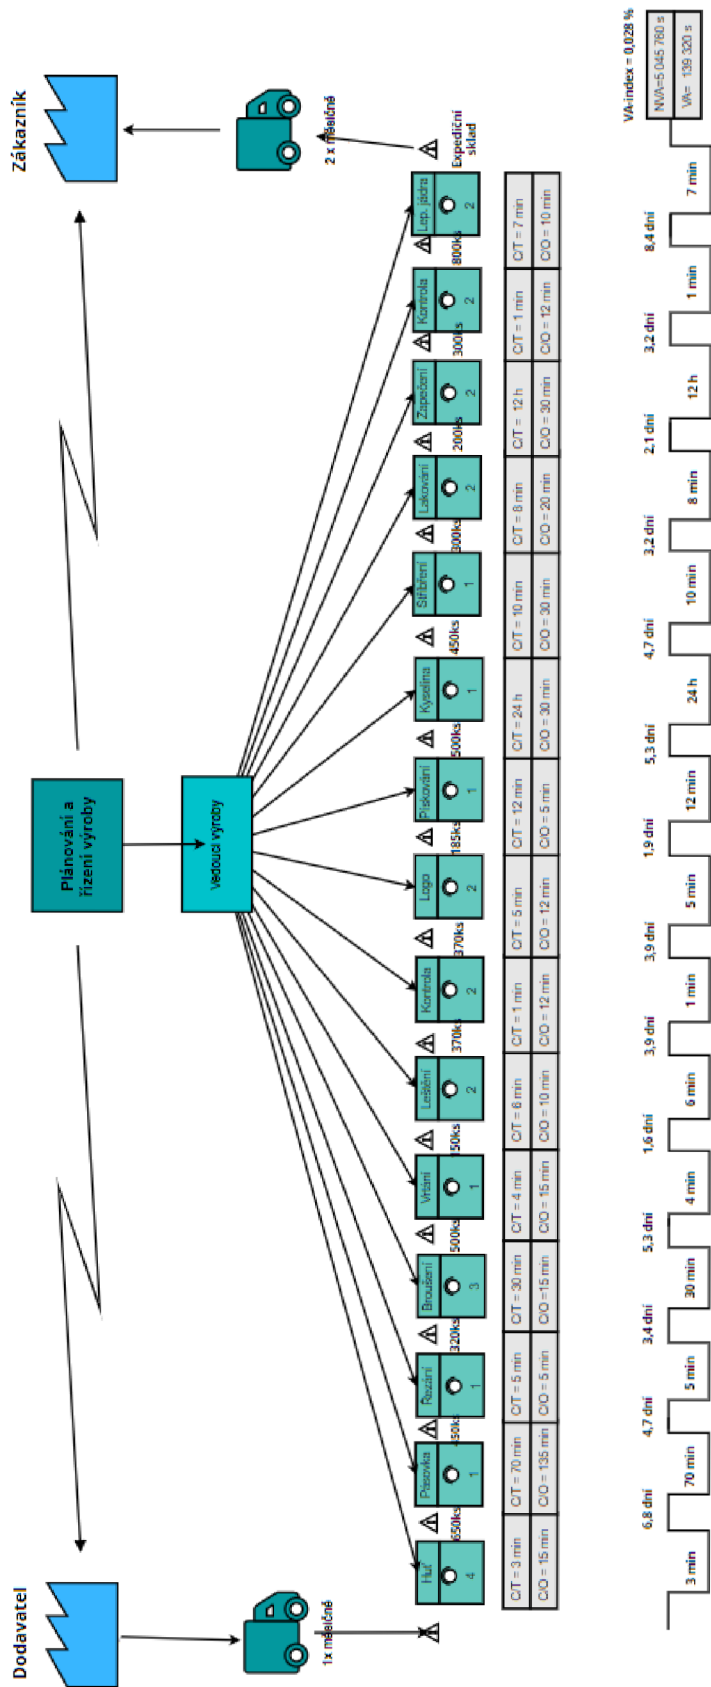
Dodavatel

1x měsíčně

Plánování a řízení výroby

Vedoucí výroby

Zákazník

2 x měsíčně

Expediční sklad

| Huť 4 | Pasovka 1 | Řezání 1 | Broušení 3 | Vrtání 1 | Leštění 2 | Kontrola 2 | Logo 2 | Pískování 1 | Kyselina 1 | Stříbření 1 | Lakování 2 | Zapečení 2 | Kontrola 2 | Lep. jádra 2 |
|---|---|---|---|---|---|---|---|---|---|---|---|---|---|---|

650ks 450ks 320ks 500ks 50ks 370ks 370ks 185ks 500ks 450ks 300ks 200ks 300ks 800ks

| C/T = 3 min | C/T = 70 min | C/T = 5 min | C/T = 30 min | C/T = 4 min | C/T = 6 min | C/T = 1 min | C/T = 5 min | C/T = 12 min | C/T = 24 h | C/T = 10 min | C/T = 8 min | C/T = 12 h | C/T = 1 min | C/T = 7 min |
|---|---|---|---|---|---|---|---|---|---|---|---|---|---|---|
| C/O = 15 min | C/O = 135 min | C/O = 5 min | C/O =15 min | C/O = 15 min | C/O = 10 min | C/O = 12 min | C/O = 12 min | C/O = 5 min | C/O = 30 min | C/O = 30 min | C/O = 20 min | C/O = 30 min | C/O = 12 min | C/O = 10 min |

6,8 dní 4,7 dní 3,4 dní 5,3 dní 1,6 dní 3,9 dní 3,9 dní 1,9 dní 5,3 dní 4,7 dní 3,2 dní 2,1 dní 3,2 dní 8,4 dní

3 min 70 min 5 min 30 min 4 min 6 min 1 min 5 min 12 min 24 h 10 min 8 min 12 h 1 min 7 min

VA-index = 0,028 %
NVA=5 045 760 s
VA= 139 320 s